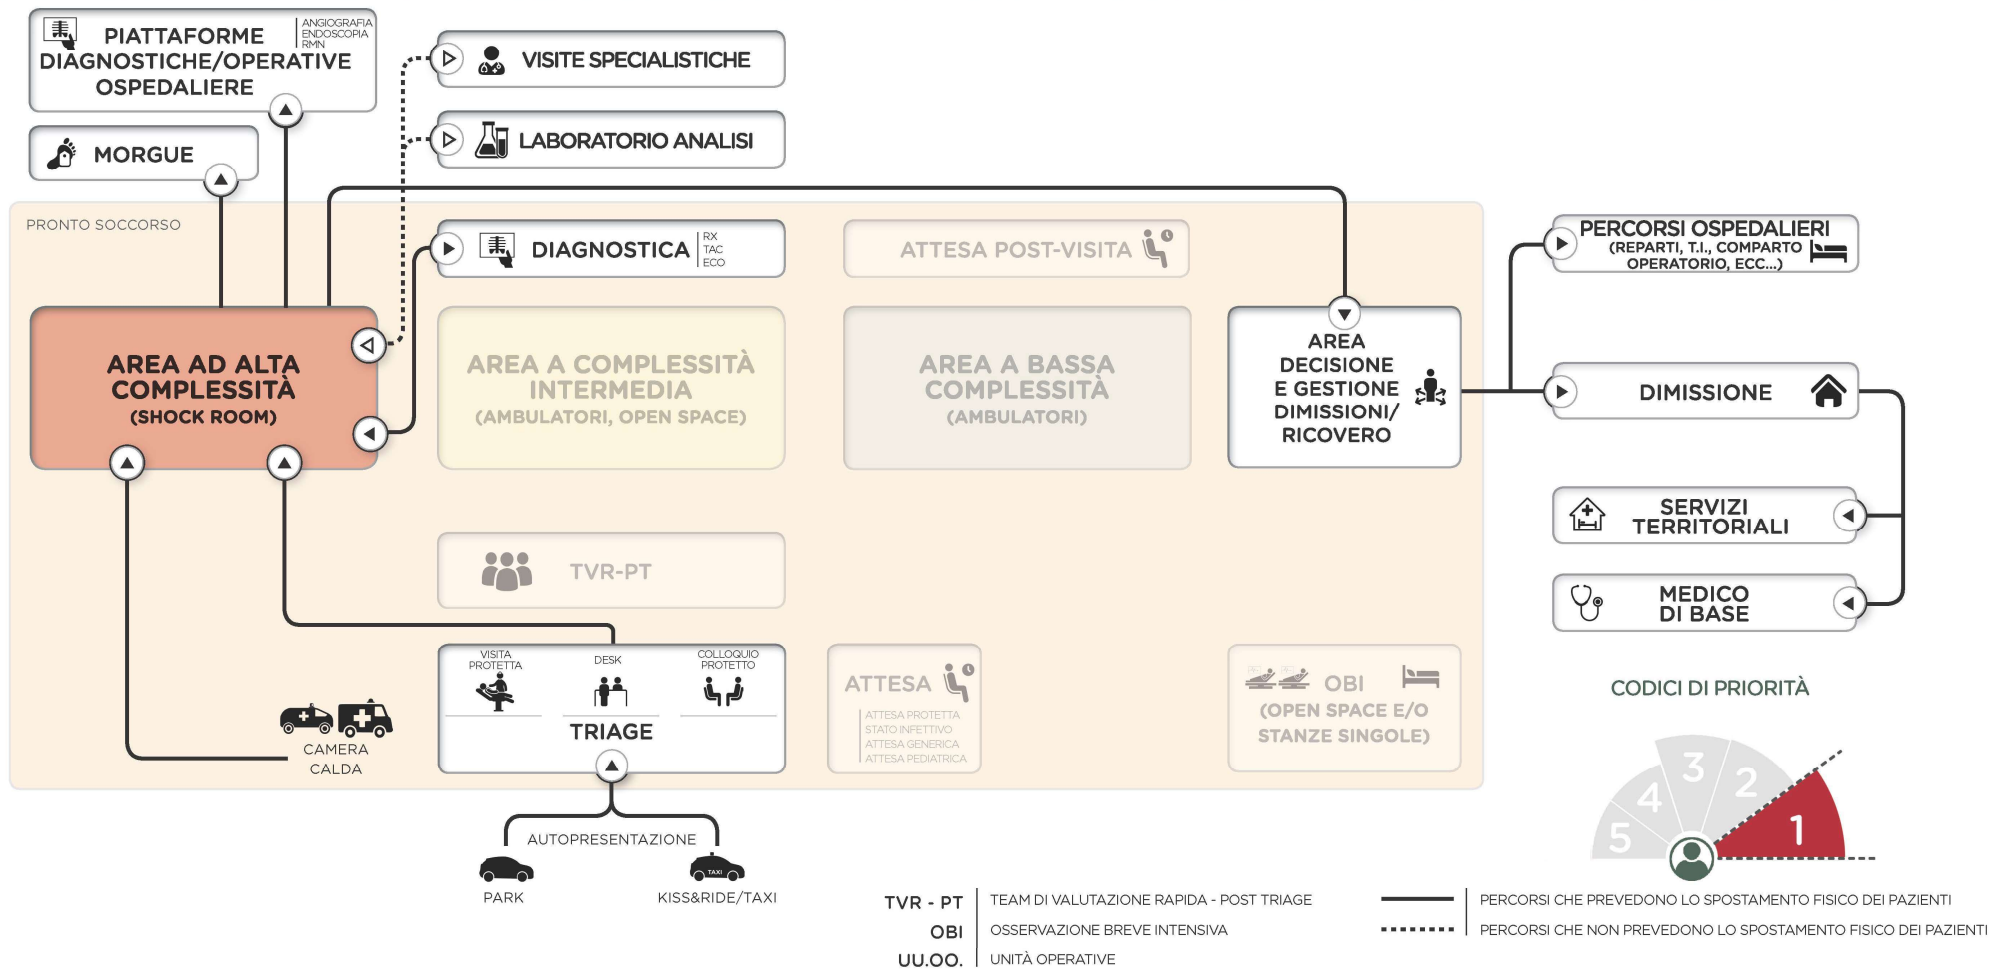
PIATTAFORME DIAGNOSTICHE/OPERATIVE OSPEDALIERE
ANGIOGRAFIA
ENDOSCOPIA
RMN

VISITE SPECIALISTICHE

LABORATORIO ANALISI

MORGUE

PRONTO SOCCORSO

DIAGNOSTICA
RX
TAC
ECO

ATTESA POST-VISITA

PERCORSI OSPEDALIERI
(REPARTI, T.I., COMPARTO OPERATORIO, ECC...)

AREA AD ALTA COMPLESSITÀ
(SHOCK ROOM)

AREA A COMPLESSITÀ INTERMEDIA
(AMBULATORI, OPEN SPACE)

AREA A BASSA COMPLESSITÀ
(AMBULATORI)

AREA DECISIONE E GESTIONE DIMISSIONI/ RICOVERO

DIMISSIONE

SERVIZI TERRITORIALI

MEDICO DI BASE

TVR-PT

VISITA PROTETTA
DESK
COLLOQUIO PROTETTO
TRIAGE

ATTESA
ATTESA PROTETTA
STATO INFETTIVO
ATTESA GENERICA
ATTESA PEDIATRICA

OBI
(OPEN SPACE E/O STANZE SINGOLE)

CAMERA CALDA

CODICI DI PRIORITÀ
5
4
3
2
1

AUTOPRESENTAZIONE
PARK
TAXI
KISS&RIDE/TAXI

TVR - PT | TEAM DI VALUTAZIONE RAPIDA - POST TRIAGE
OBI | OSSERVAZIONE BREVE INTENSIVA
UU.OO. | UNITÀ OPERATIVE

PERCORSI CHE PREVEDONO LO SPOSTAMENTO FISICO DEI PAZIENTI
PERCORSI CHE NON PREVEDONO LO SPOSTAMENTO FISICO DEI PAZIENTI